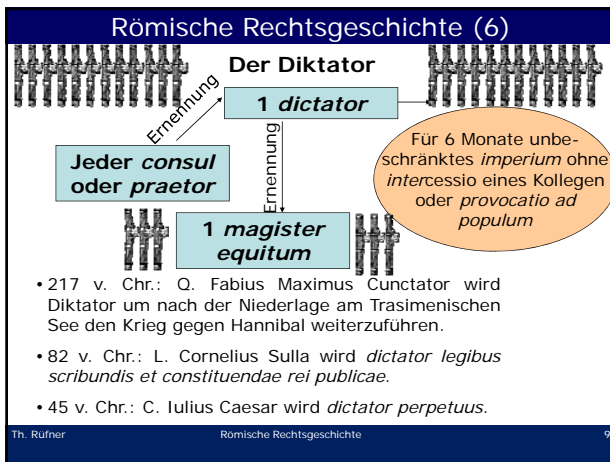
Römische Rechtsgeschichte (6)

Der Diktator

Ernennung

1 *dictator*

Ernennung

Für 6 Monate unbeschränktes *imperium* ohne *intercessio* eines Kollegen oder *provocatio ad populum*

Jeder *consul* oder *praetor*

1 *magister equitum*

• 217 v. Chr.: Q. Fabius Maximus Cunctator wird Diktator um nach der Niederlage am Trasimenischen See den Krieg gegen Hannibal weiterzuführen.

• 82 v. Chr.: L. Cornelius Sulla wird *dictator legibus scribundis et constituendae rei publicae*.

• 45 v. Chr.: C. Iulius Caesar wird *dictator perpetuus*.

Th. Rüfner Römische Rechtsgeschichte 9